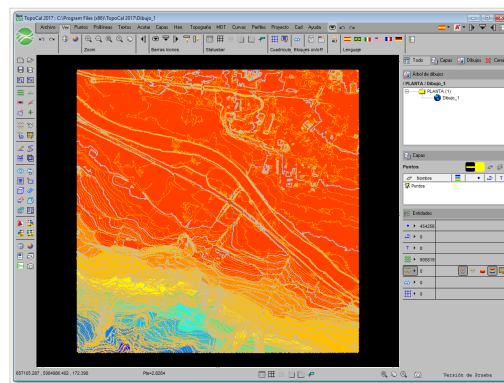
TopoCal 2017 - C:\Program Files (x86)\TopoCal 2017\Dibujo_1

Archivo Ver Puntos Polilíneas Textos Acotar Capas Herr. Topografía MDT Curvas Perfiles Proyecto Cad Ayuda

Zoom Barras iconos Sistemas Cuadrícula Dibujos on/off Lenguaje

Todo Capas Dibujo Cerr

Árbol de dibujo

PLANTA / Dibujo_1

PLANTA (1)

Dibujo_1

Capas

Puntos

Nombre

Puntos

Entidades

454258

0

0

0

908516

0

0

0

697165.207 ; 5994988.462 ; 172.398

Pb=2.0204

Versión de Prueba